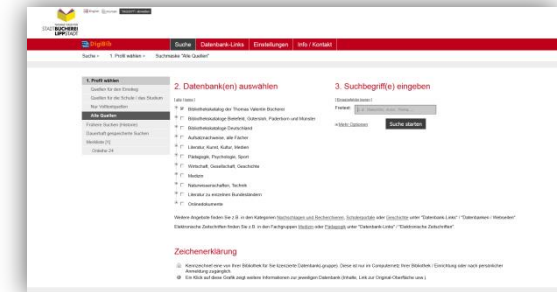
STADTBÜCHEREI LIPPSTADT

DigiBib

Suche | Datenbank-Links | Einstellungen | Info / Kontakt

Suche » 1. Profil wählen » Suchmaske "Alle Quellen"

1. Profil wählen
Quellen für den Einstieg
Quellen für die Schule / das Studium
Nur Volltextquellen
Alle Quellen
Frühere Suchen (Historie)
Dauerhaft gespeicherte Suchen
Merkliste (1)
Ordnerliste

2. Datenbank(en) auswählen

Bibliothekskatalog der Thomas Valentin Bücherei
Bibliothekskataloge Bielefeld, Gütersloh, Paderborn und Münster
Bibliothekskataloge Deutschland
Aufsatzdatenbanken, alle Fächer
Literatur, Kunst, Kultur, Medien
Pädagogik, Psychologie, Sport
Wirtschaft, Gesellschaft, Geschichte
Medizin
Naturwissenschaften, Technik
Literatur zu einzelnen Bundesländern
Onlinedokumente

3. Suchbegriff(e) eingeben

Freitext

Mehr Optionen

Suche starten

Weitere Angebote finden Sie z.B. in den Kategorien Nachschlagen und Recherchieren, Schulportale oder Geschichte unter "Datenbank-Links" / "Datenbanken / Webseiten"
Elektronische Zeitschriften finden Sie z.B. in den Fachgruppen Medizin oder Pädagogik unter "Datenbank-Links" / "Elektronische Zeitschriften"

Zeichenerklärung

Kennzeichnet eine von Ihrer Bibliothek für Sie lizenzierte Datenbank(-gruppe). Diese ist nur im Computernetz Ihrer Bibliothek / Einrichtung oder nach persönlicher Anmeldung zugänglich.
Ein Klick auf diese Grafik zeigt weitere Informationen zur jeweiligen Datenbank (Inhalte, Link zur Original-Oberfläche usw.)